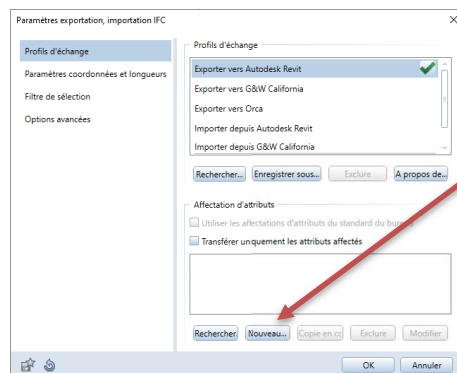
Paramètres exportation, importation IFC

×

Profils d'échange

Paramètres coordonnées et longueurs

Filtre de sélection

Options avancées

Profils d'échange

Exporter vers Autodesk Revit

Exporter vers G&W California

Exporter vers Orca

Importer depuis Autodesk Revit

Importer depuis G&W California

Rechercher...

Enregistrer sous...

Exclure

A propos de...

Affectation d'attributs

Utiliser les affectations d'attributs du standard du bureau

Transférer uniquement les attributs affectés

Rechercher

Nouveau...

Copie en co

Exclure

Modifier

OK

Annuler